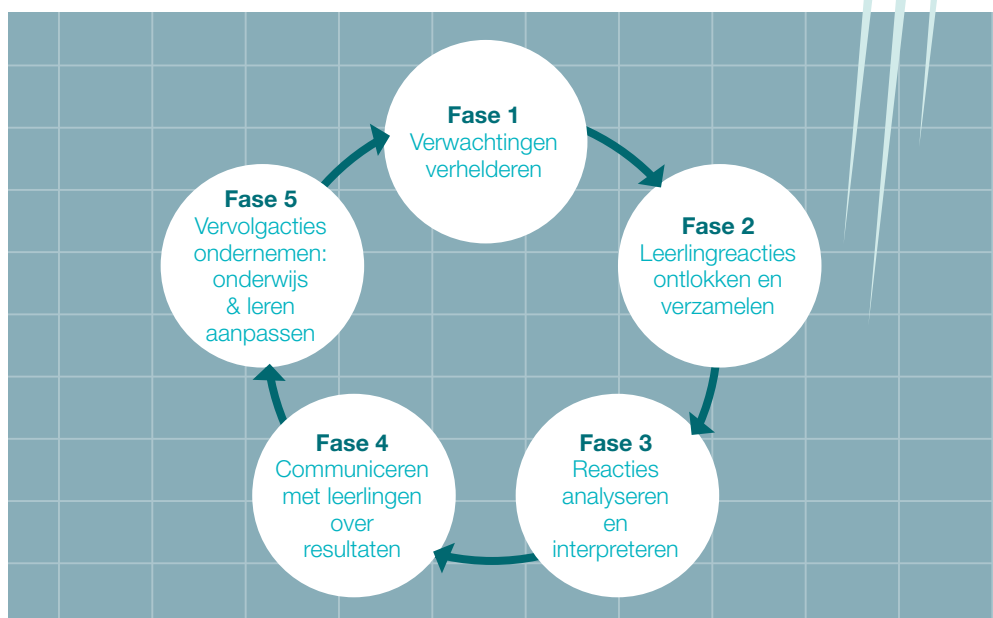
Fase 1
Verwachtingen verhelderen

Fase 2
Leerlingreacties ontlokken en verzamelen

Fase 3
Reacties analyseren en interpreteren

Fase 4
Communiceren met leerlingen over resultaten

Fase 5
Vervolgacties ondernemen: onderwijs & leren aanpassen